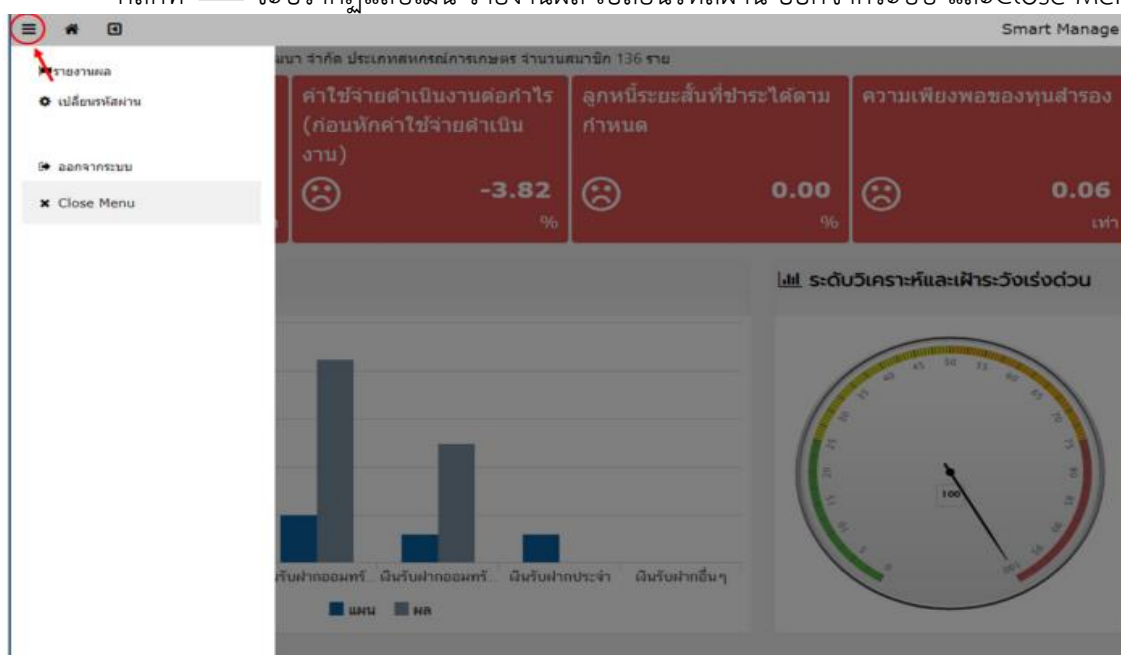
Smart Manage

รายงานผล
เปลี่ยนรหัสผ่าน
ออกจากระบบ
Close Menu

นา จำกัด ประเภทสหกรณ์การเกษตร จำนวนสมาชิก 136 ราย

ค่าใช้จ่ายดำเนินงานต่อกำไร (ก่อนหักค่าใช้จ่ายดำเนินงาน)
-3.82
%

ลูกหนี้ระยะสั้นที่ชำระได้ตามกำหนด
0.00
%

ความเพียงพอของทุนสำรอง
0.06
เท่า

ระดับวิเคราะห์และเฝ้าระวังเร่งด่วน

รับฝากออมทรั... เงินรับฝากออมทรั... เงินรับฝากประจำ เงินรับฝากอื่นๆ
แผน ผล

100